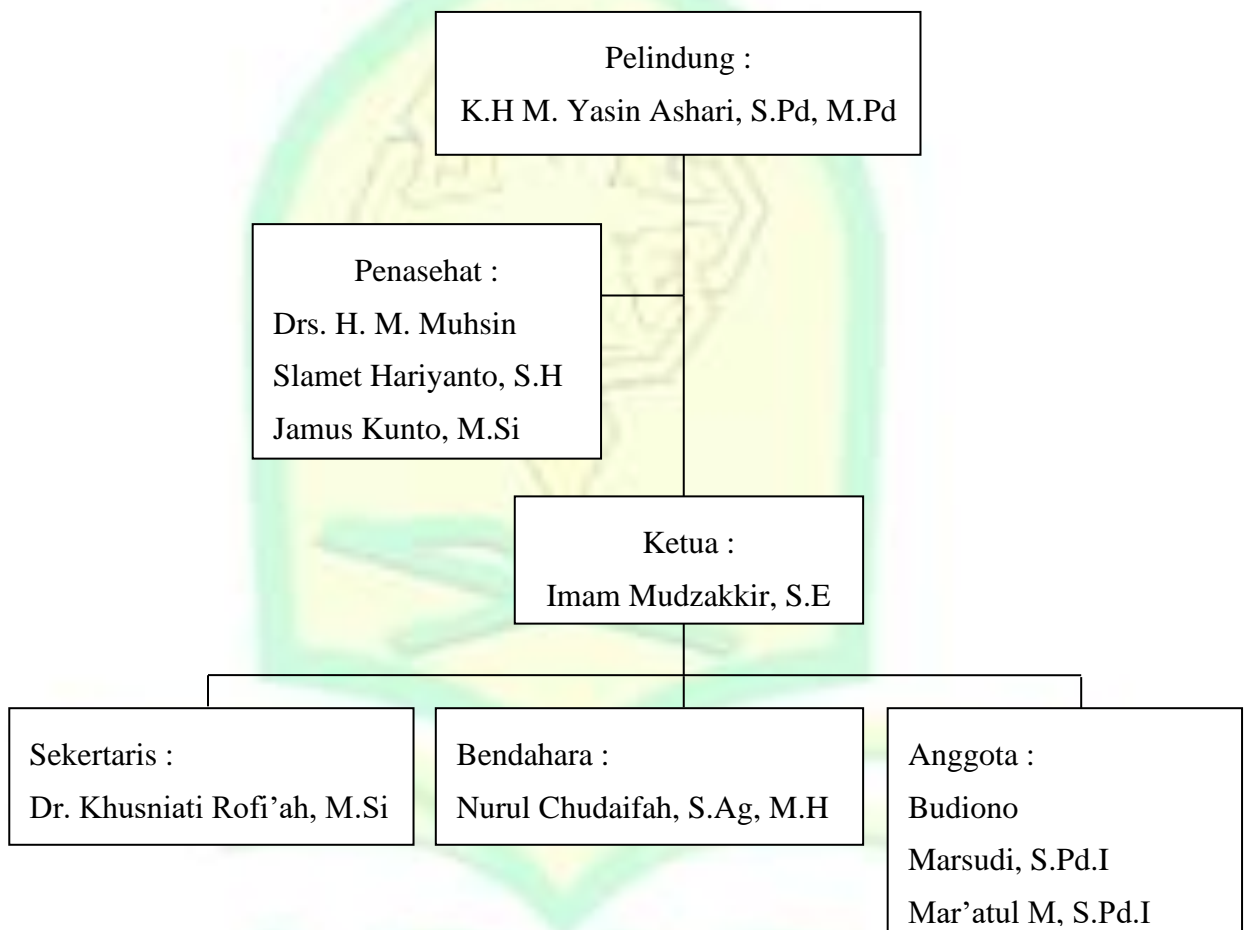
Pelindung :
K.H M. Yasin Ashari, S.Pd, M.Pd

Penasehat :
Drs. H. M. Muhsin
Slamet Hariyanto, S.H
Jamus Kunto, M.Si

Ketua :
Imam Mudzakkir, S.E

Sekertaris :
Dr. Khusniati Rofi'ah, M.Si

Bendahara :
Nurul Chudaifah, S.Ag, M.H

Anggota :
Budiono
Marsudi, S.Pd.I
Mar'atul M, S.Pd.I